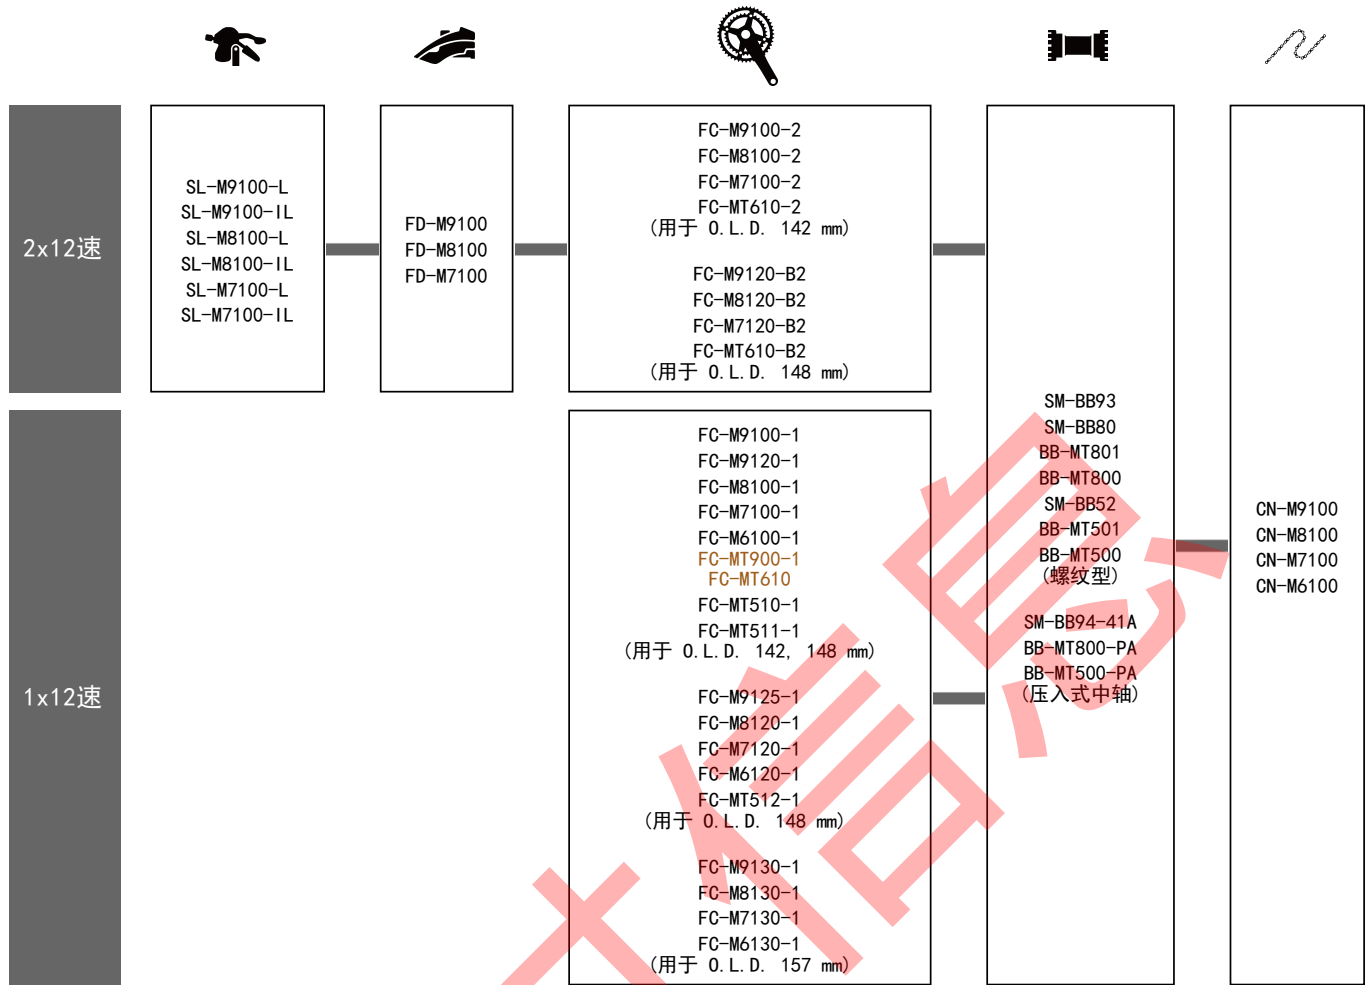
2x12速

SL-M9100-L
SL-M9100-IL
SL-M8100-L
SL-M8100-IL
SL-M7100-L
SL-M7100-IL

FD-M9100
FD-M8100
FD-M7100

FC-M9100-2
FC-M8100-2
FC-M7100-2
FC-MT610-2
(用于 O.L.D. 142 mm)

FC-M9120-B2
FC-M8120-B2
FC-M7120-B2
FC-MT610-B2
(用于 O.L.D. 148 mm)

1x12速

FC-M9100-1
FC-M9120-1
FC-M8100-1
FC-M7100-1
FC-M6100-1
FC-MT900-1
FC-MT610
FC-MT510-1
FC-MT511-1
(用于 O.L.D. 142, 148 mm)

FC-M9125-1
FC-M8120-1
FC-M7120-1
FC-M6120-1
FC-MT512-1
(用于 O.L.D. 148 mm)

FC-M9130-1
FC-M8130-1
FC-M7130-1
FC-M6130-1
(用于 O.L.D. 157 mm)

SM-BB93
SM-BB80
BB-MT801
BB-MT800
SM-BB52
BB-MT501
BB-MT500
(螺纹型)

SM-BB94-41A
BB-MT800-PA
BB-MT500-PA
(压入式中轴)

CN-M9100
CN-M8100
CN-M7100
CN-M6100